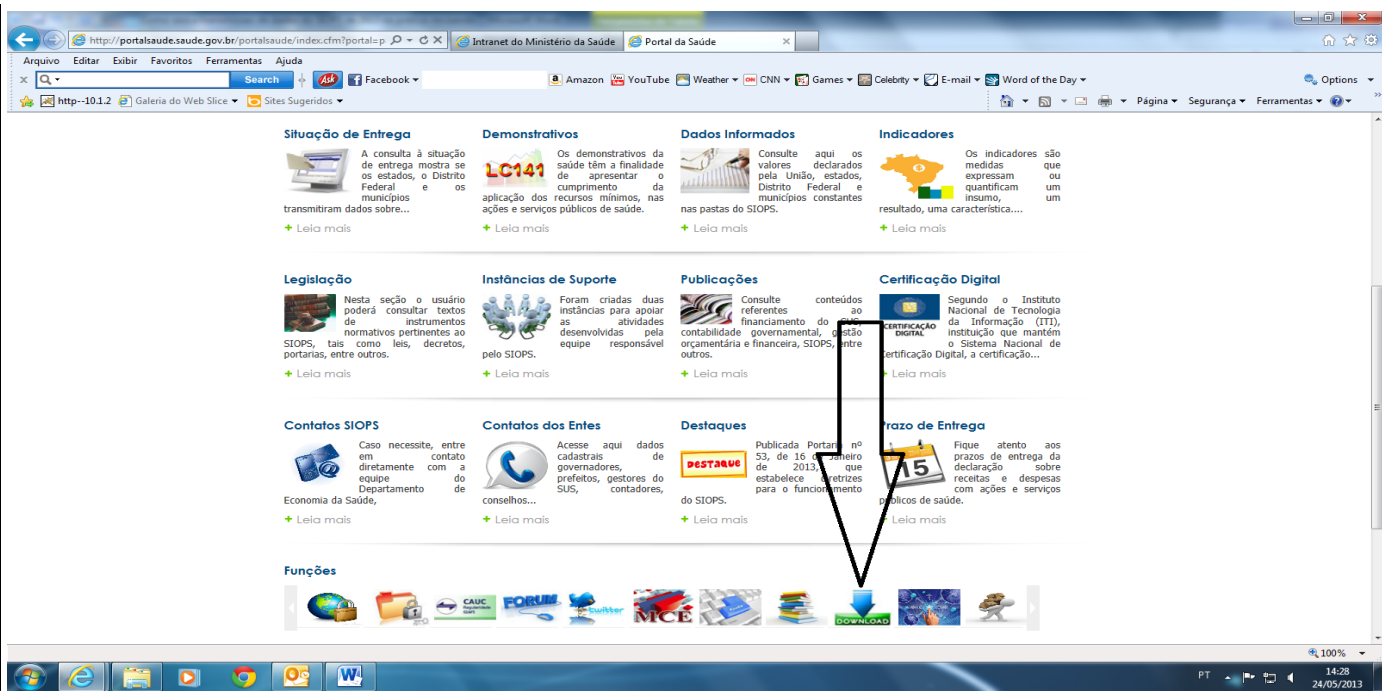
http://portalsaude.saude.gov.br/portalsaude/index.cfm?portal=p
Intranet do Ministério da Saúde
Portal da Saúde

Arquivo Editar Exibir Favoritos Ferramentas Ajuda
Search
Facebook
Amazon YouTube Weather CNN Games Celebrity E-mail Word of the Day
Options
http--10.1.2 Galeria do Web Slice Sites Sugeridos
Página Segurança Ferramentas

Situação de Entrega
A consulta à situação de entrega mostra se os estados, o Distrito Federal e os municípios transmitiram dados sobre...
+ Leia mais

Demonstrativos
LC141
Os demonstrativos da saúde têm a finalidade de apresentar o cumprimento da aplicação dos recursos mínimos, nas ações e serviços públicos de saúde.
+ Leia mais

Dados Informados
Consulte aqui os valores declarados pela União, estados, Distrito Federal e municípios constantes nas pastas do SIOPS.
+ Leia mais

Indicadores
Os indicadores são medidas que expressam ou quantificam um insumo, um resultado, uma característica....
+ Leia mais

Legislação
Nesta seção o usuário poderá consultar textos de instrumentos normativos pertinentes ao SIOPS, tais como leis, decretos, portarias, entre outros.
+ Leia mais

Instâncias de Suporte
Foram criadas duas instâncias para apoiar as atividades desenvolvidas pela equipe responsável pelo SIOPS.
+ Leia mais

Publicações
Consulte conteúdos referentes ao financiamento do SUS, contabilidade governamental, gestão orçamentária e financeira, SIOPS, entre outros.
+ Leia mais

Certificação Digital
CERTIFICAÇÃO DIGITAL
Segundo o Instituto Nacional de Tecnologia da Informação (ITI), instituição que mantém o Sistema Nacional de Certificação Digital, a certificação...
+ Leia mais

Contatos SIOPS
Caso necessite, entre em contato diretamente com a equipe do Departamento de Economia da Saúde,
+ Leia mais

Contatos dos Entes
Acesse aqui dados cadastrais de governadores, prefeitos, gestores do SUS, contadores, conselhos...
+ Leia mais

Destaques
DESTAQUE
Publicada Portaria nº 53, de 16 de Janeiro de 2013, que estabelece diretrizes para o funcionamento do SIOPS.
+ Leia mais

Prazo de Entrega
15
Fique atento aos prazos de entrega da declaração sobre receitas e despesas com ações e serviços públicos de saúde.
+ Leia mais

Funções
CAUC
FORUM
twitter
MCE
DOWNLOAD

100%
PT
14:28
24/05/2013